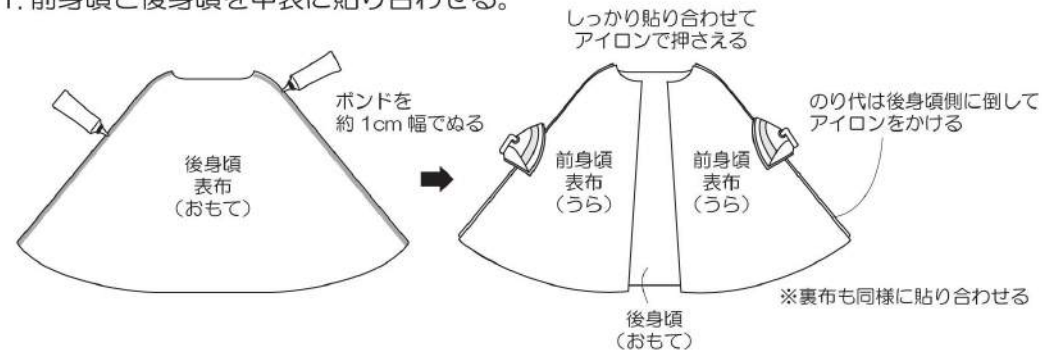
1. 前身頃と後身頃を中表に貼り合わせる。

ボンドを
約 1cm 幅でぬる

後身頃
表布
（おもて）

しっかり貼り合わせて
アイロンで押さえる

前身頃
表布
（うら）

前身頃
表布
（うら）

のり代は後身頃側に倒して
アイロンをかける

後身頃
（おもて）

※裏布も同様に貼り合わせる